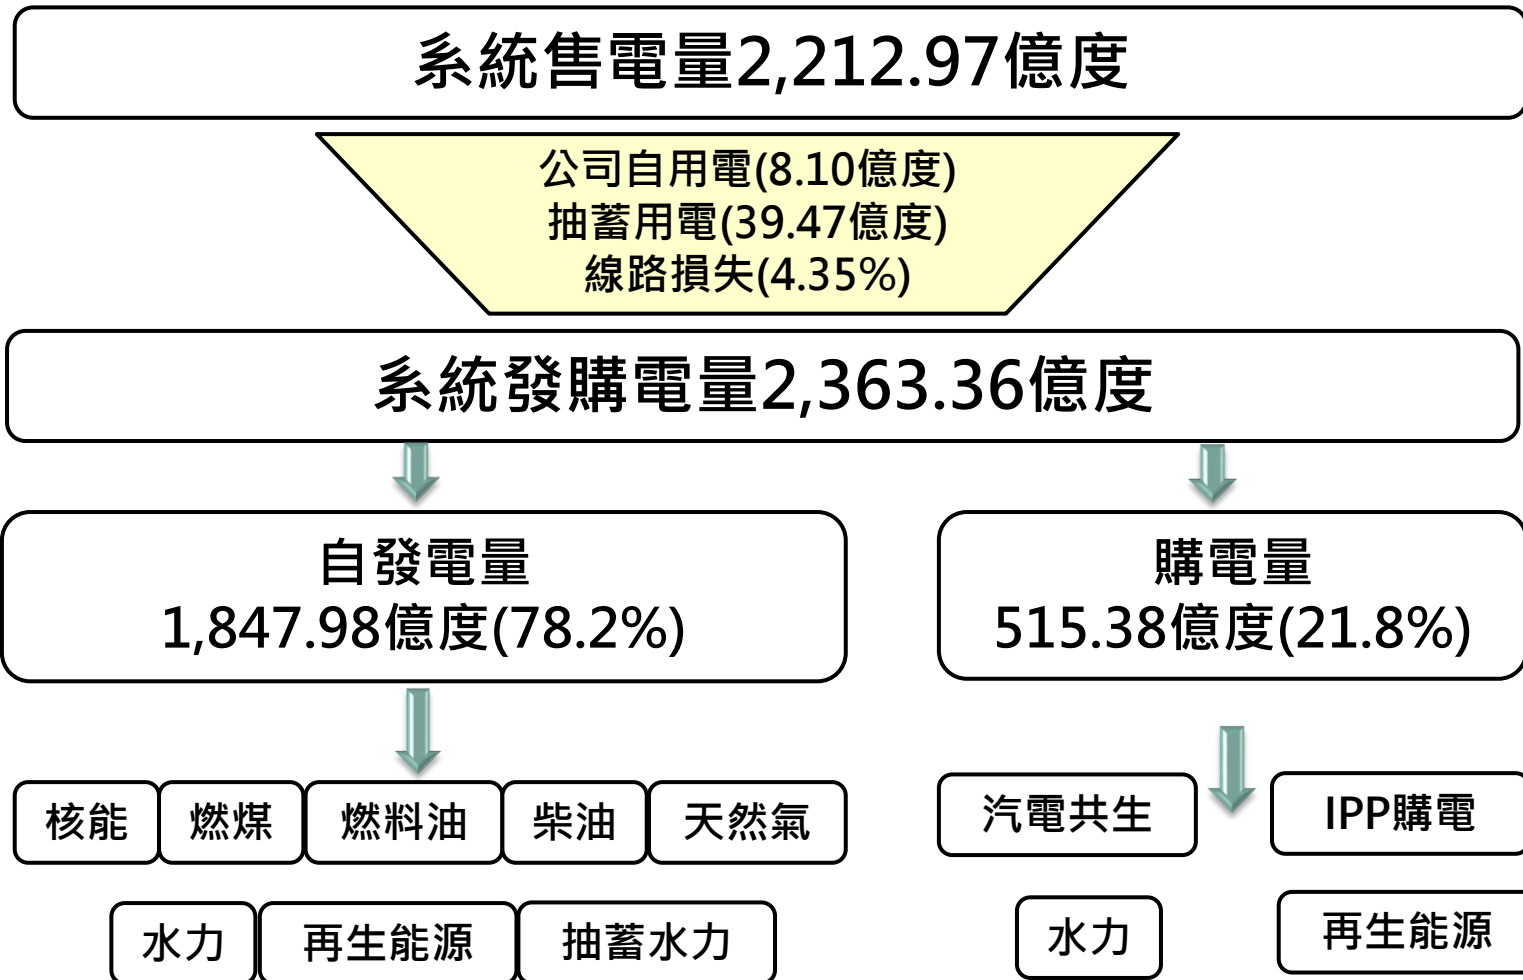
系統售電量2,212.97億度

公司自用電(8.10億度)
抽蓄用電(39.47億度)
線路損失(4.35%)

系統發購電量2,363.36億度

自發電量
1,847.98億度(78.2%)

購電量
515.38億度(21.8%)

核能 燃煤 燃料油 柴油 天然氣

水力 再生能源 抽蓄水力

汽電共生 IPP購電

水力 再生能源